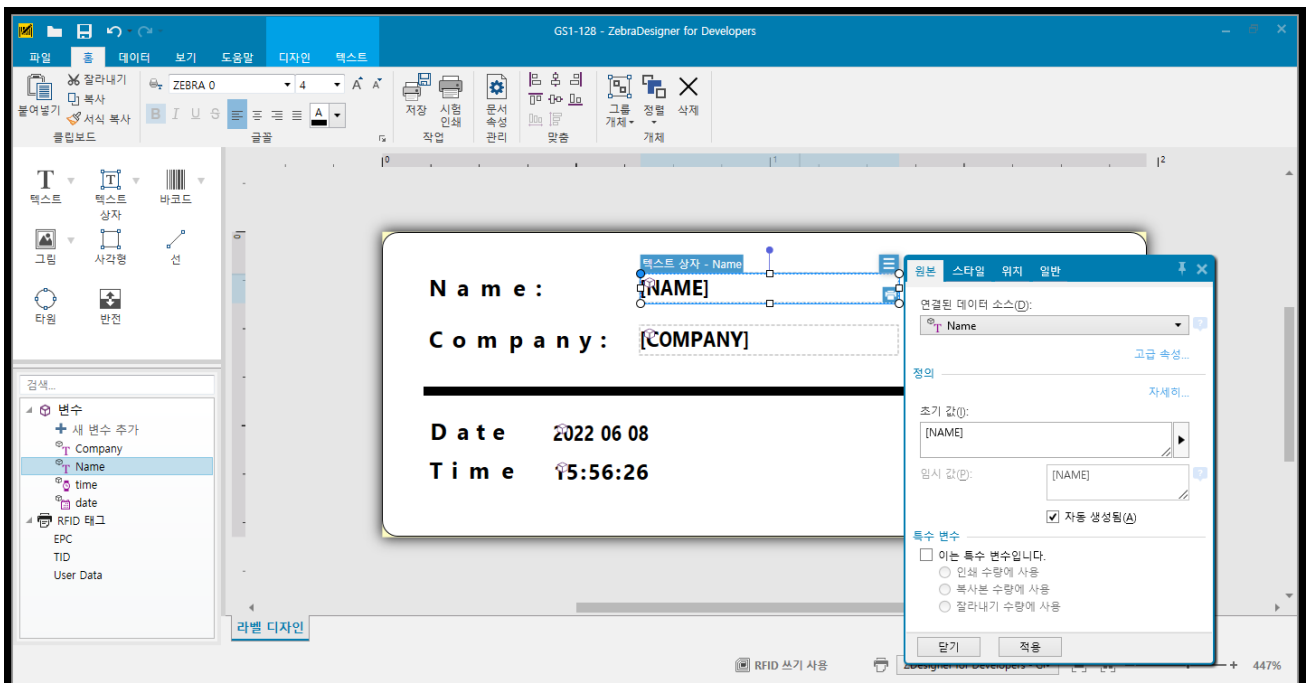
GS1-128 - ZebraDesigner for Developers

파일 홈 데이터 보기 도움말 디자인 텍스트

붙여넣기 잘라내기 복사 서식 복사 클립보드
ZEBRA 0 4
B I U S
글꼴
저장 시험 인쇄 작업
문서 속성 관리
맞춤
그룹 개체 정렬 삭제 개체

텍스트 텍스트 상자 바코드
그림 사각형 선
타원 반전

검색...
변수
새 변수 추가
Company
Name
time
date
RFID 태그
EPC
TID
User Data

텍스트 상자 - Name
Name:
[NAME]
Company:
[COMPANY]
Date 2022 06 08
Time 15:56:26

라벨 디자인

원본 스타일 위치 일반
연결된 데이터 소스(D):
Name
고급 속성...
정의
자세히...
초기 값(I):
[NAME]
임시 값(P):
[NAME]
자동 생성됨(A)
특수 변수
이는 특수 변수입니다.
인쇄 수량에 사용
복사본 수량에 사용
잘라내기 수량에 사용
닫기 적용

RFID 쓰기 사용
ZDesigner for Developers - GK
447%